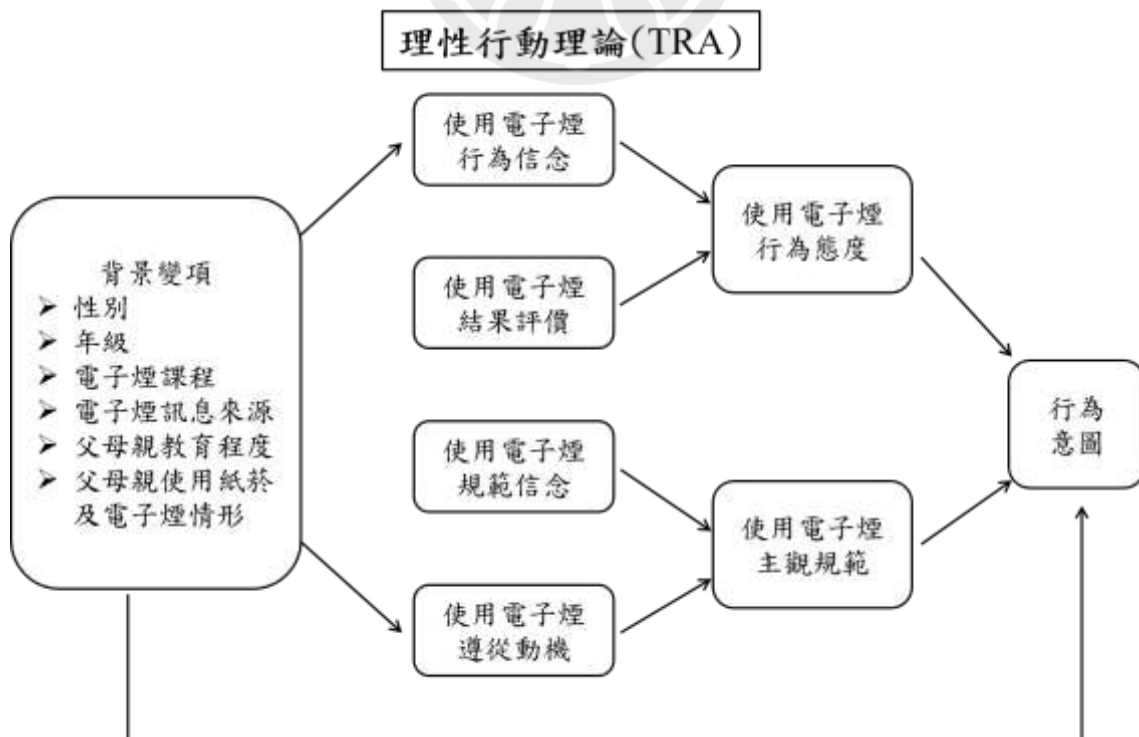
理性行動理論(TRA)

背景變項
➢ 性別
➢ 年級
➢ 電子煙課程
➢ 電子煙訊息來源
➢ 父母親教育程度
➢ 父母親使用紙菸及電子煙情形

使用電子煙行為信念

使用電子煙結果評價

使用電子煙規範信念

使用電子煙遵從動機

使用電子煙行為態度

使用電子煙主觀規範

行為意圖